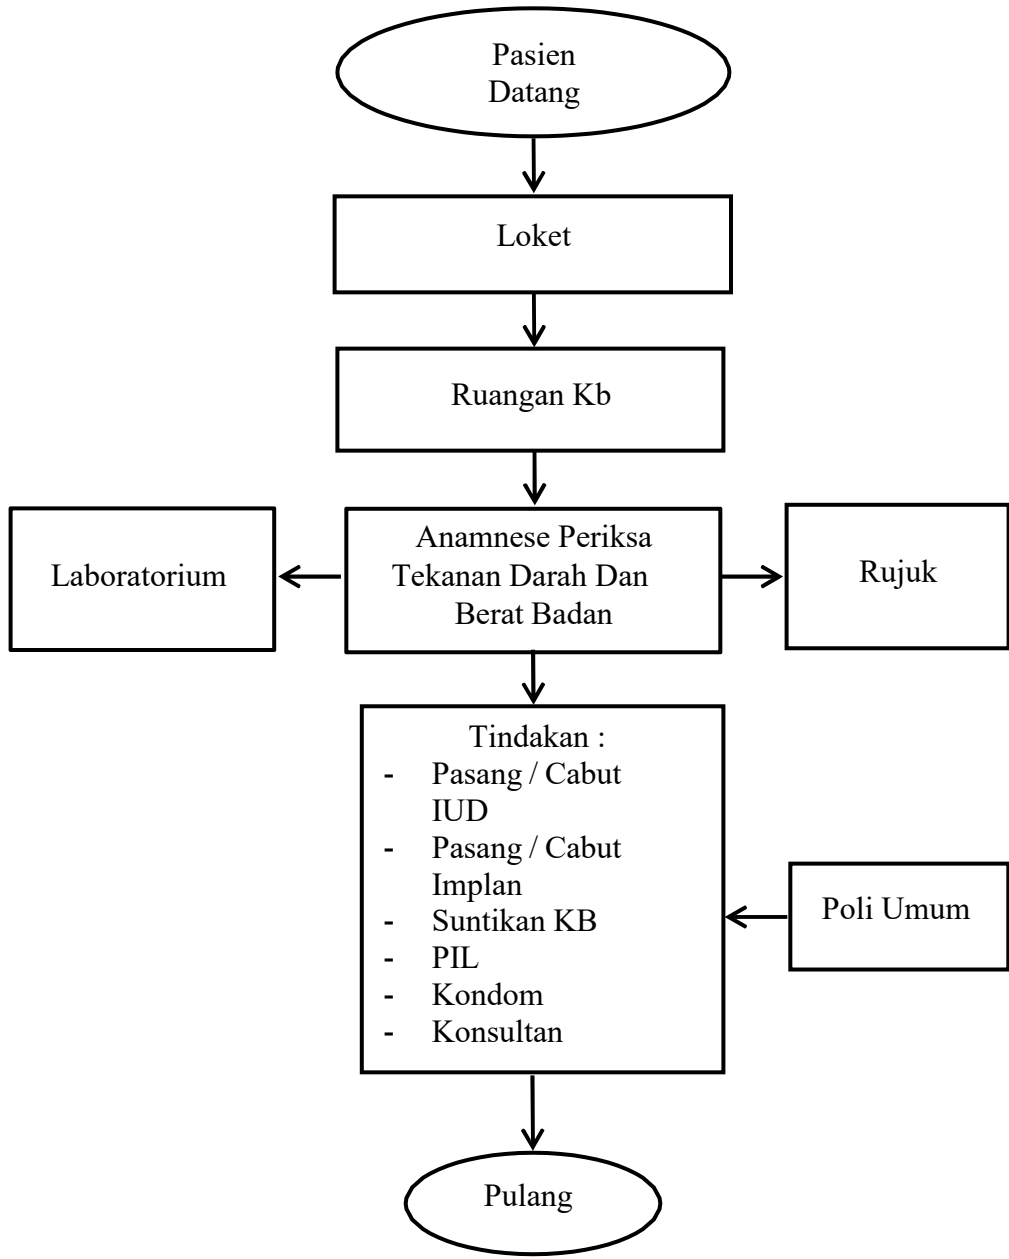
Pasien Datang

Loket

Ruangan Kb

Laboratorium

Anamnese Periksa Tekanan Darah Dan Berat Badan

Rujuk

Tindakan :
- Pasang / Cabut IUD
- Pasang / Cabut Implan
- Suntikan KB
- PIL
- Kondom
- Konsultan

Poli Umum

Pulang